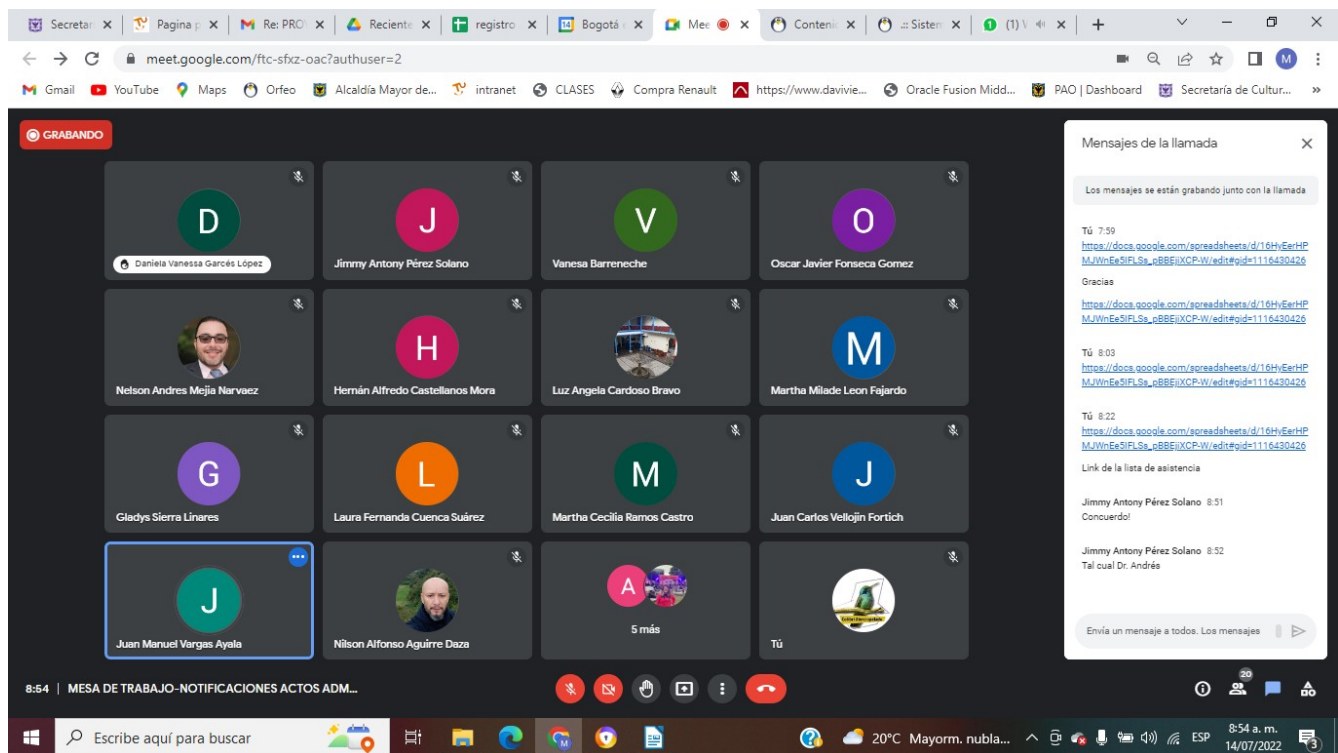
Secretar | Pagina p | Re: PRO | Reciente | registro | 14 Bogotá | Mee | Contenic | .:: Sisten | (1)

meet.google.com/ftc-sfxz-oac?authuser=2

Gmail YouTube Maps Orfeo Alcaldía Mayor de... intranet CLASES Compra Renault https://www.davivie... Oracle Fusion Midd... PAO | Dashboard Secretaría de Cultur...

GRABANDO

D
Daniela Vanessa Garcés López

J
Jimmy Antony Pérez Solano

V
Vanesa Barreneche

O
Oscar Javier Fonseca Gomez

Nelson Andres Mejia Narvaez

H
Hernán Alfredo Castellanos Mora

Luz Angela Cardoso Bravo

M
Martha Milade Leon Fajardo

G
Gladys Sierra Linares

L
Laura Fernanda Cuenca Suárez

M
Martha Cecilia Ramos Castro

J
Juan Carlos Vellojin Fortich

J
Juan Manuel Vargas Ayala

Nilson Alfonso Aguirre Daza

A
5 más

Tú

Mensajes de la llamada

Los mensajes se están grabando junto con la llamada

Tú 7:59
https://docs.google.com/spreadsheets/d/16HyEerHPMJWnEe5IFLSs_pBBEjiXCP-W/edit#gid=1116430426

Gracias

https://docs.google.com/spreadsheets/d/16HyEerHPMJWnEe5IFLSs_pBBEjiXCP-W/edit#gid=1116430426

Tú 8:03
https://docs.google.com/spreadsheets/d/16HyEerHPMJWnEe5IFLSs_pBBEjiXCP-W/edit#gid=1116430426

Tú 8:22
https://docs.google.com/spreadsheets/d/16HyEerHPMJWnEe5IFLSs_pBBEjiXCP-W/edit#gid=1116430426

Link de la lista de asistencia

Jimmy Antony Pérez Solano 8:51
Concuerdo!

Jimmy Antony Pérez Solano 8:52
Tal cual Dr. Andrés

Envía un mensaje a todos. Los mensajes

8:54 | MESA DE TRABAJO-NOTIFICACIONES ACTOS ADM...

20

Escribe aquí para buscar

20°C Mayorm. nubla... ESP 8:54 a. m. 14/07/2022